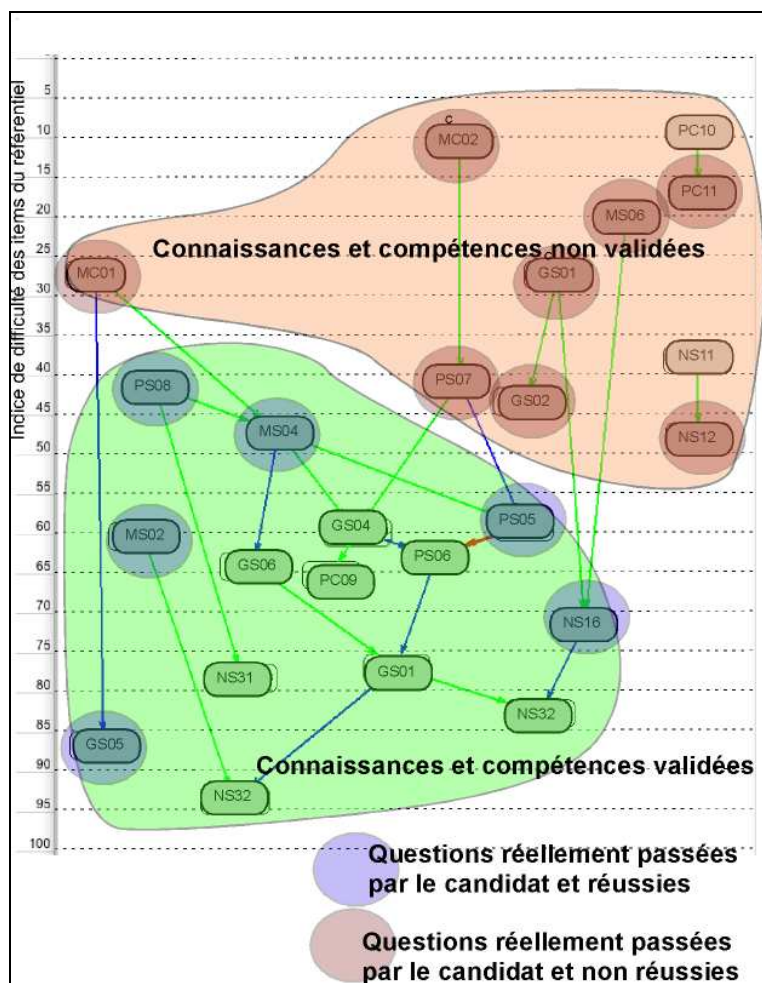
Indice de difficulté des items du référentiel

5
10
15
20
25
30
35
40
45
50
55
60
65
70
75
80
85
90
95
100

c
MC02
PC10
PC11
MS06
Connaissances et compétences non validées
MC01
GS01
NS11
PS08
PS07
GS02
MS04
NS12
GS04
PS05
MS02
GS06
PS06
PC09
NS16
NS31
GS01
NS32
GS05
Connaissances et compétences validées
NS32

Questions réellement passées par le candidat et réussies

Questions réellement passées par le candidat et non réussies